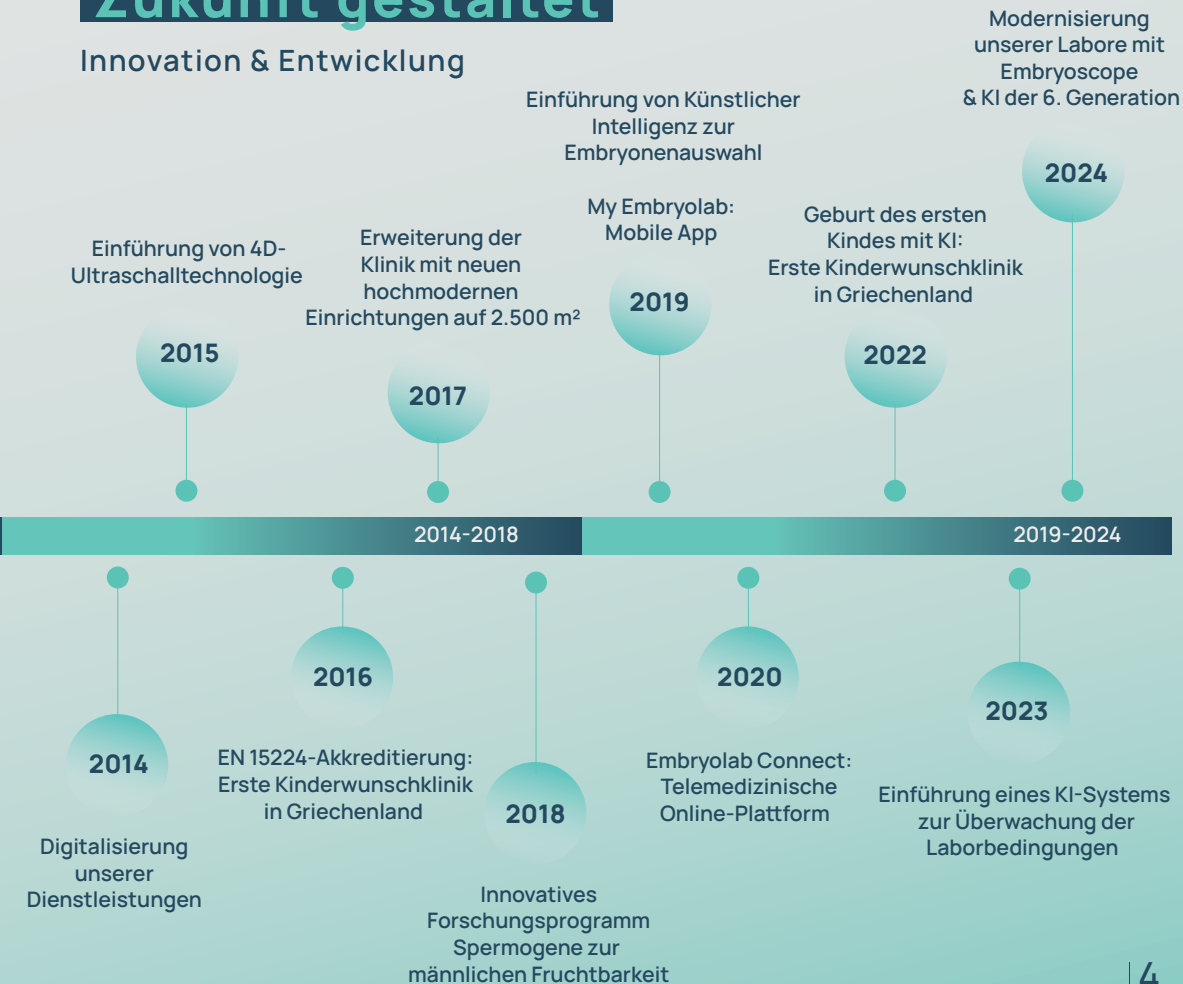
Zukunft gestaltet

Innovation & Entwicklung

Einführung von 4D-Ultraschalltechnologie

2015

Erweiterung der Klinik mit neuen hochmodernen Einrichtungen auf 2.500 m²

2017

Einführung von Künstlicher Intelligenz zur Embryonenauswahl

My Embryolab: Mobile App

2019

Geburt des ersten Kindes mit KI: Erste Kinderwunschklinik in Griechenland

2022

Modernisierung unserer Labore mit Embryoscope & KI der 6. Generation

2024

2014-2018

2019-2024

2014

Digitalisierung unserer Dienstleistungen

2016

EN 15224-Akkreditierung: Erste Kinderwunschklinik in Griechenland

2018

Innovatives Forschungsprogramm Spermogene zur männlichen Fruchtbarkeit

2020

Embryolab Connect: Telemedizinische Online-Plattform

2023

Einführung eines KI-Systems zur Überwachung der Laborbedingungen

4